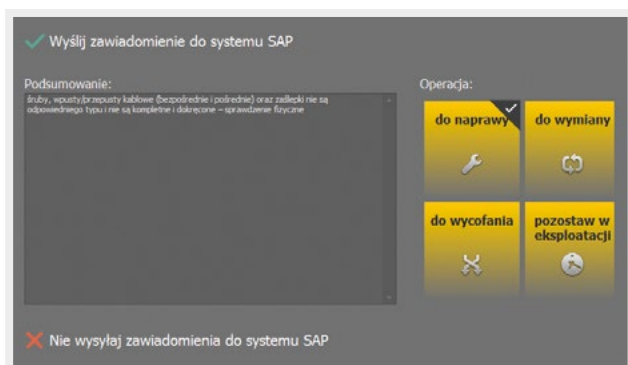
Wyślij zawiadomienie do systemu SAP

Podsumowanie:

śruby, wpusty/przepusty kablowe (bezpośrednie i pośrednie) oraz zaślepki nie są odpowiedniego typu i nie są kompletne i dokręcone – sprawdzenie fizyczne

Operacja:

do naprawy

do wymiany

do wycofania

pozostaw w eksploatacji

Nie wysyłaj zawiadomienia do systemu SAP